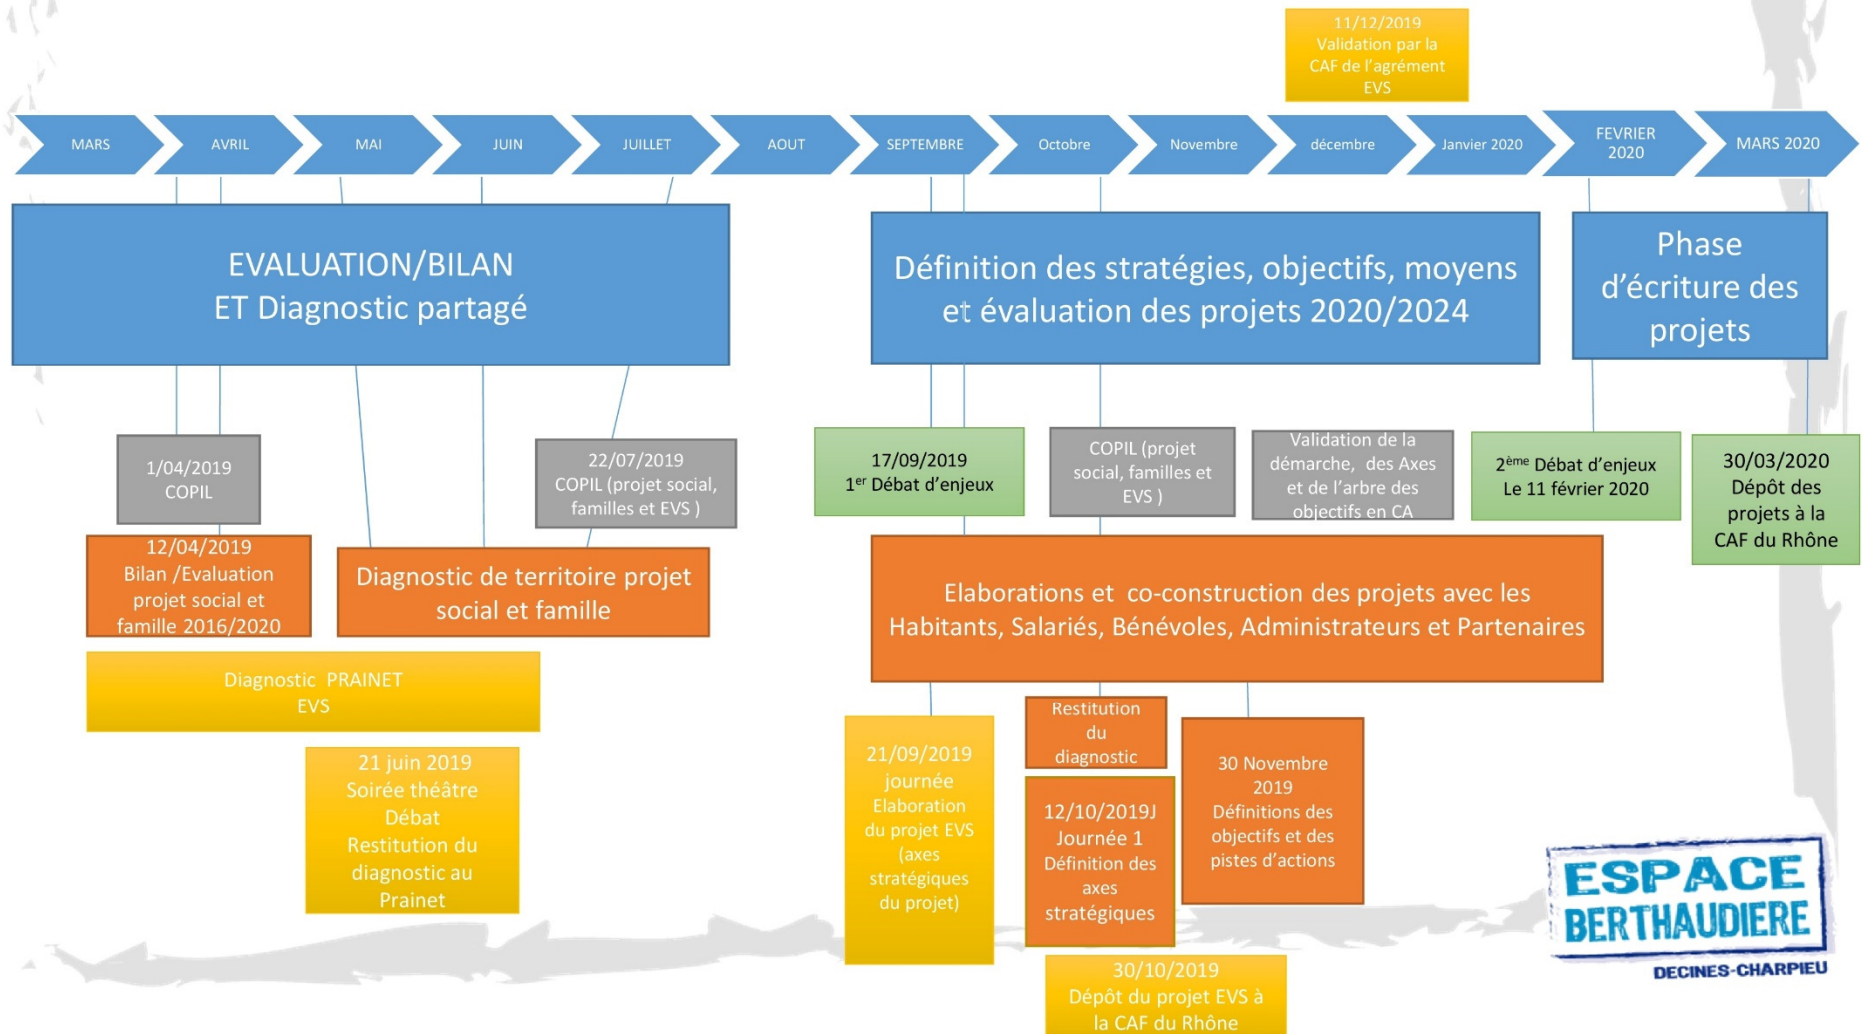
11/12/2019
Validation par la CAF de l'agrément EVS

MARS
AVRIL
MAI
JUIN
JUILLET
AOUT
SEPTEMBRE
Octobre
Novembre
décembre
Janvier 2020
FEVRIER 2020
MARS 2020

EVALUATION/BILAN
ET Diagnostic partagé

Définition des stratégies, objectifs, moyens et évaluation des projets 2020/2024

Phase d'écriture des projets

1/04/2019
COPIL

22/07/2019
COPIL (projet social, familles et EVS )

17/09/2019
1$^{er}$ Débat d'enjeux

COPIL (projet social, familles et EVS )

Validation de la démarche, des Axes et de l'arbre des objectifs en CA

2$^{ème}$ Débat d'enjeux
Le 11 février 2020

30/03/2020
Dépôt des projets à la CAF du Rhône

12/04/2019
Bilan /Evaluation projet social et famille 2016/2020

Diagnostic de territoire projet social et famille

Elaborations et co-construction des projets avec les Habitants, Salariés, Bénévoles, Administrateurs et Partenaires

Diagnostic PRAINET
EVS

21 juin 2019
Soirée théâtre
Débat
Restitution du diagnostic au Prainet

21/09/2019
journée
Elaboration du projet EVS (axes stratégiques du projet)

Restitution du diagnostic

12/10/2019J
Journée 1
Définition des axes stratégiques

30 Novembre 2019
Définitions des objectifs et des pistes d'actions

30/10/2019
Dépôt du projet EVS à la CAF du Rhône

ESPACE
BERTHAUDIERE
DECINES-CHARPIEU